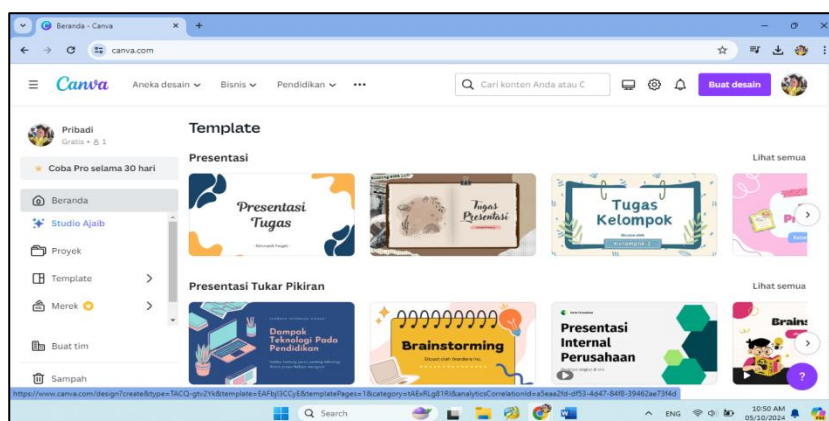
Beranda - Canva
canva.com

Canva Aneka desain Bisnis Pendidikan •••
Cari konten Anda atau C
Buat desain

Pribadi
Gratis • 1

Coba Pro selama 30 hari

Beranda
Studio Ajaib
Proyek
Template
Merek
Buat tim
Sampah

Template

Presentasi
Lihat semua

Presentasi Tugas
Tugas Presentasi
Tugas Kelompok
Kelompok 1

Presentasi Tukar Pikiran
Lihat semua

Dampak Teknologi Pada Pendidikan
Brainstorming
Presentasi Internal Perusahaan
Brains

https://www.canva.com/design?create&type=TACQ-gtv2Yk&template=EAFbjI3CCyE&templatePages=1&category=tAExRLg81RI&analyticsCorrelationId=a5eaa2fd-df53-4d47-84f8-39462ae73f4d

Search
ENG
10:50 AM
05/10/2024